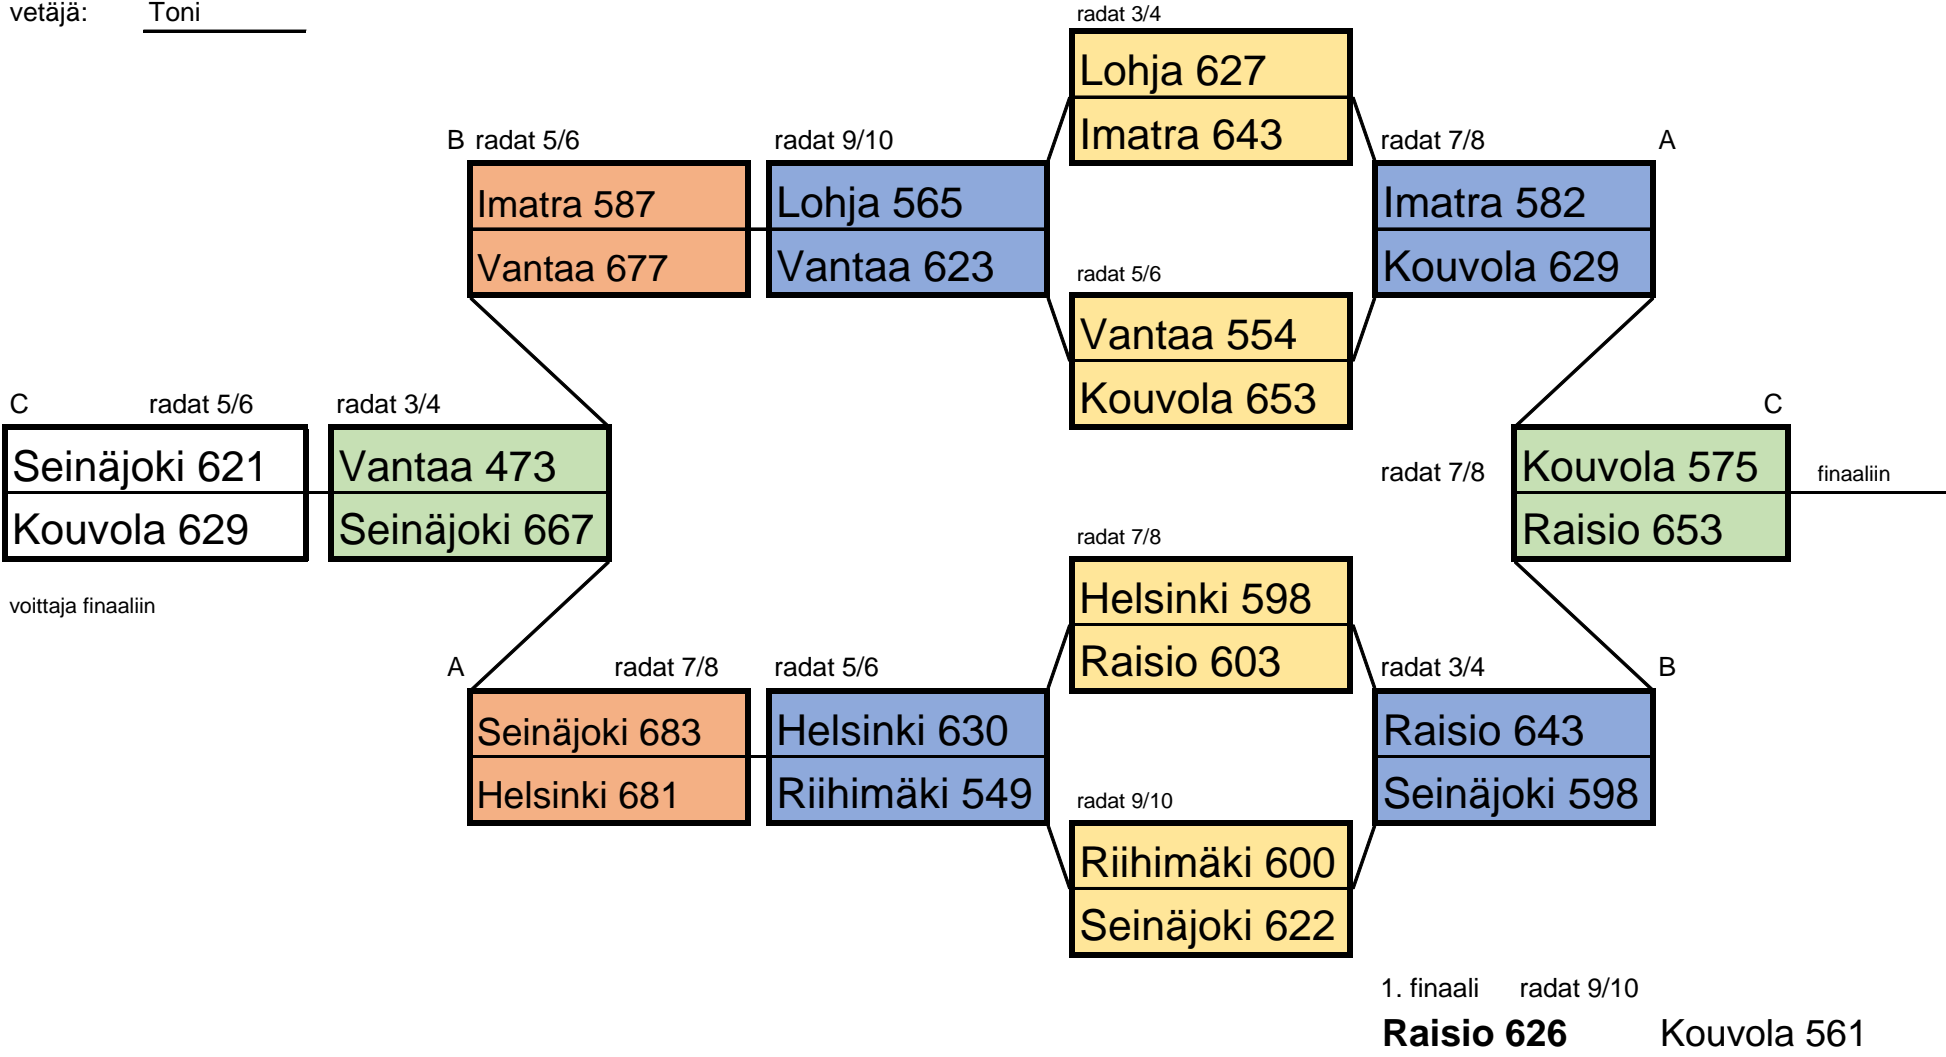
vetäjä: Toni

radat 3/4
Lohja 627
Imatra 643

B radat 5/6
Imatra 587
Vantaa 677

radat 9/10
Lohja 565
Vantaa 623

radat 7/8 A
Imatra 582
Kouvola 629

radat 5/6
Vantaa 554
Kouvola 653

C radat 5/6
Seinäjoki 621
Kouvola 629

voittaja finaaliin

radat 3/4
Vantaa 473
Seinäjoki 667

radat 7/8
C
Kouvola 575
Raisio 653
finaaliin

radat 7/8
Helsinki 598
Raisio 603

A radat 7/8
Seinäjoki 683
Helsinki 681

radat 5/6
Helsinki 630
Riihimäki 549

radat 3/4 B
Raisio 643
Seinäjoki 598

radat 9/10
Riihimäki 600
Seinäjoki 622

1. finaali radat 9/10
**Raisio 626** Kouvola 561